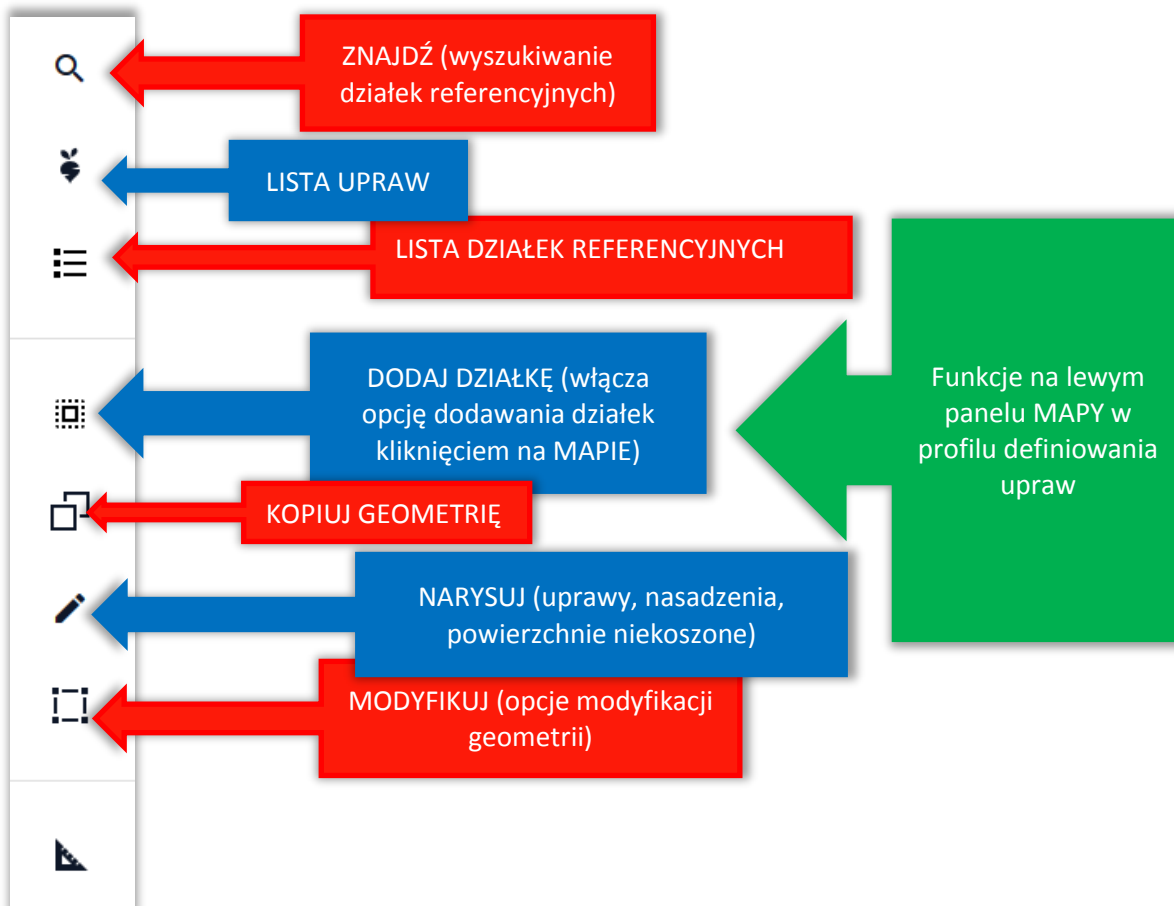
ZNAJDŹ (wyszukiwanie działek referencyjnych)

LISTA UPRAW

LISTA DZIAŁEK REFERENCYJNYCH

DODAJ DZIAŁKĘ (włącza opcję dodawania działek kliknięciem na MAPIE)

Funkcje na lewym panelu MAPY w profilu definiowania upraw

KOPIUJ GEOMETRIĘ

NARYSUJ (uprawy, nasadzenia, powierzchnie niekoszone)

MODYFIKUJ (opcje modyfikacji geometrii)